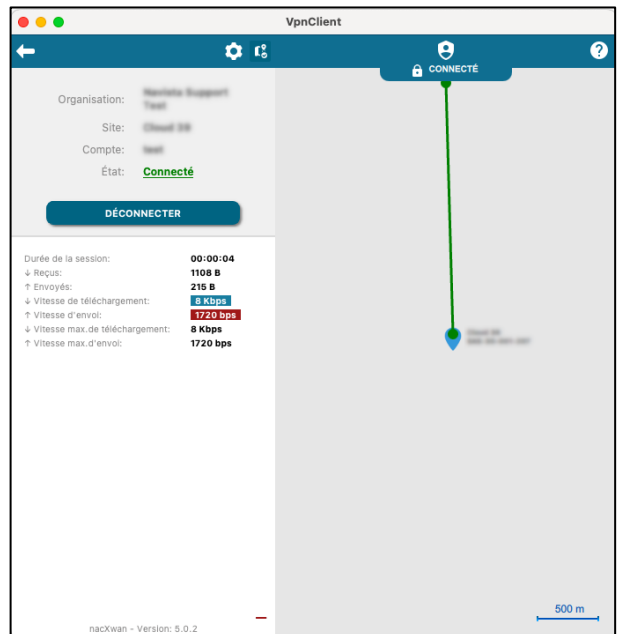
VpnClient

CONNECTÉ

Organisation: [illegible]

Site: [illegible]

Compte: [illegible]

État: Connecté

DÉCONNECTER

| | |
|---|---|
| Durée de la session: | 00:00:04 |
| ↓ Reçus: | 1108 B |
| ↑ Envoyés: | 215 B |
| ↓ Vitesse de téléchargement: | 8 Kbps |
| ↑ Vitesse d'envoi: | 1720 bps |
| ↓ Vitesse max.de téléchargement: | 8 Kbps |
| ↑ Vitesse max.d'envoi: | 1720 bps |

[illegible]

500 m

nacXwan - Version: 5.0.2